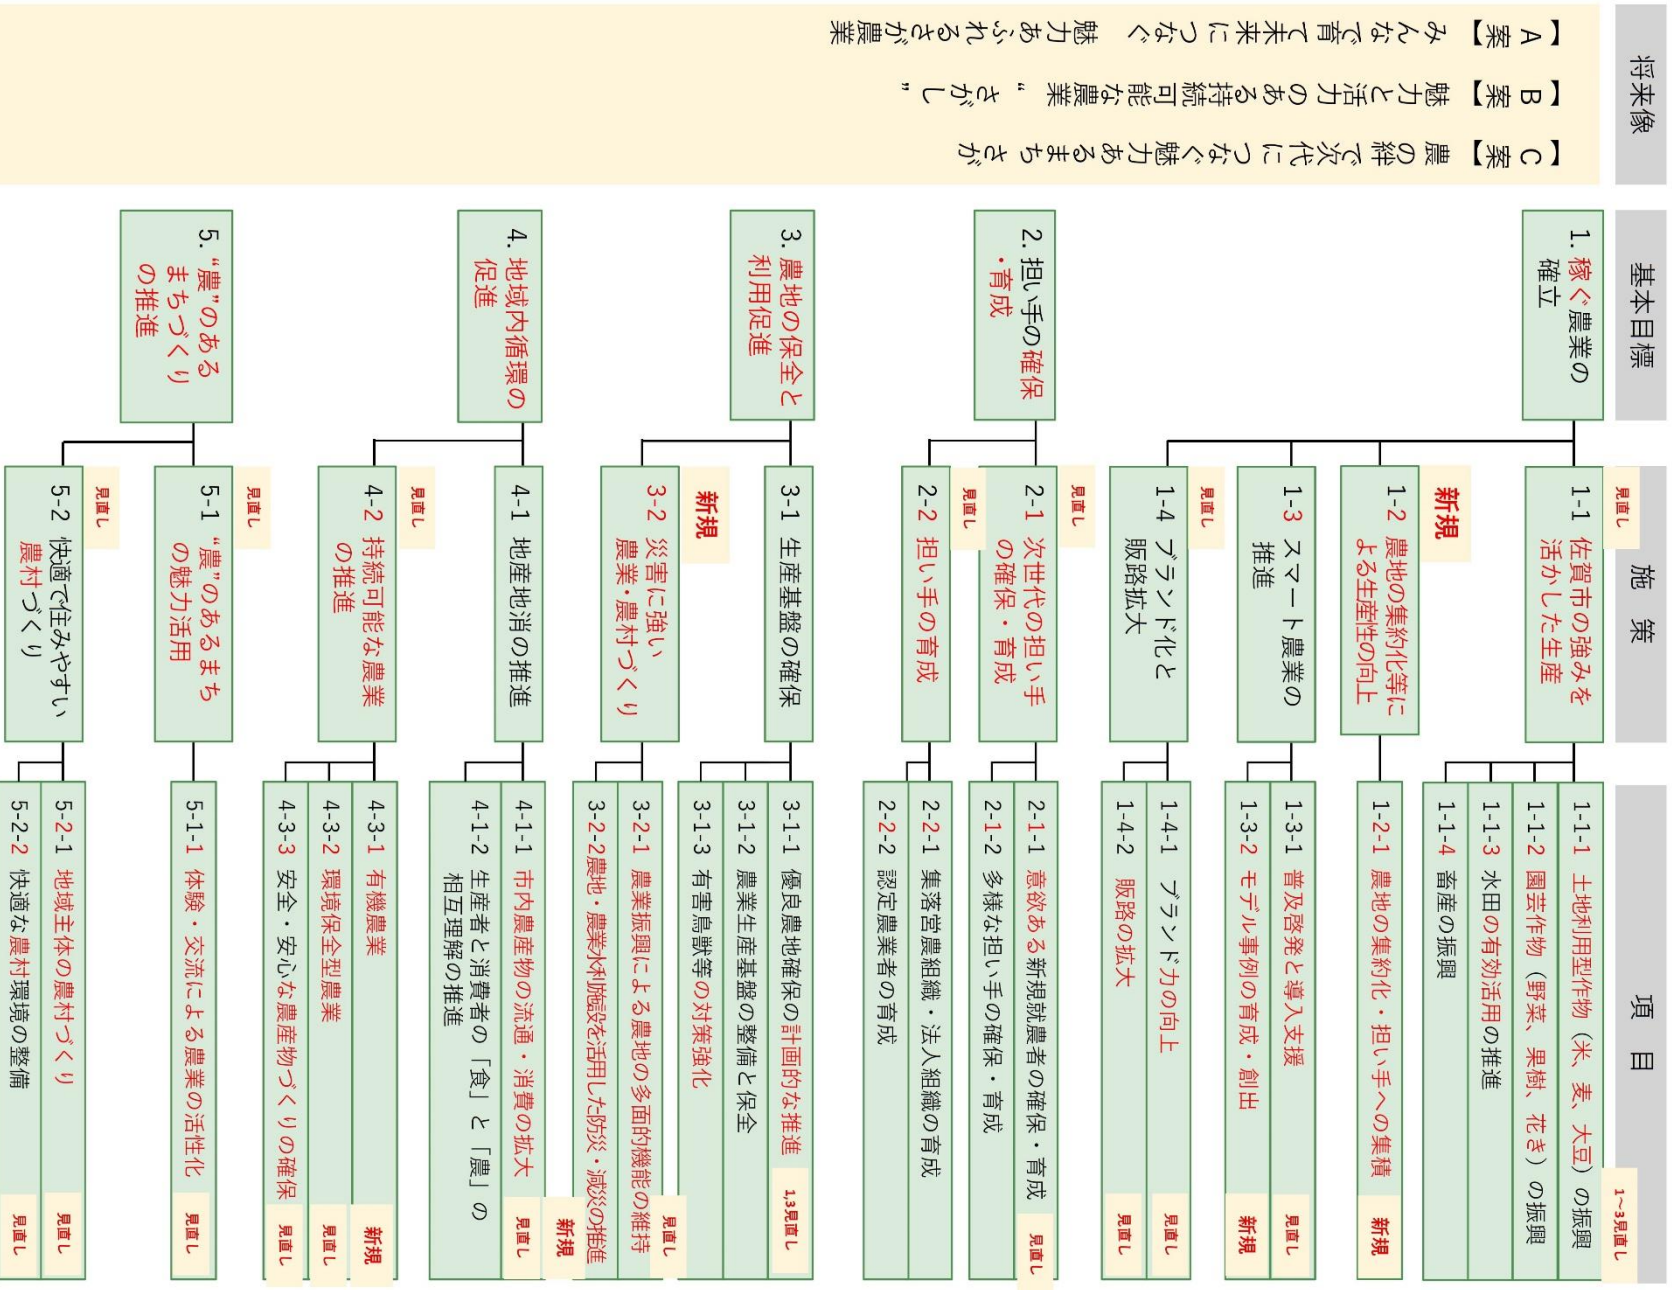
将来像

【A案】みんなで育て未来につなぐ　魅力あふれるさが農業

【B案】魅力と活力のある持続可能な農業　“さがし”

【C案】農の絆で次代につなぐ魅力あるまち　さが

基本目標

1. 稼ぐ農業の確立

2. 担い手の確保・育成

3. 農地の保全と利用促進

4. 地域内循環の促進

5. “農”のあるまちづくりの推進

施策

1-1 佐賀市の強みを活かした生産　見直し

1-2 農地の集約化等による生産性の向上　新規

1-3 スマート農業の推進

1-4 ブランド化と販路拡大　見直し

2-1 次世代の担い手の確保・育成　見直し

2-2 担い手の育成　見直し

3-1 生産基盤の確保

3-2 災害に強い農業・農村づくり　新規

4-1 地産地消の推進

4-2 持続可能な農業の推進　見直し

5-1 “農”のあるまちの魅力活用　見直し

5-2 快適で住みやすい農村づくり　見直し

項目

1-1-1 土地利用型作物（米、麦、大豆）の振興　1~3見直し

1-1-2 園芸作物（野菜、果樹、花き）の振興

1-1-3 水田の有効活用の推進

1-1-4 畜産の振興

1-2-1 農地の集約化・担い手への集積　新規

1-3-1 普及啓発と導入支援　見直し

1-3-2 モデル事例の育成・創出　新規

1-4-1 ブランド力の向上　見直し

1-4-2 販路の拡大　見直し

2-1-1 意欲ある新規就農者の確保・育成　見直し

2-1-2 多様な担い手の確保・育成

2-2-1 集落営農組織・法人組織の育成

2-2-2 認定農業者の育成

3-1-1 優良農地確保の計画的な推進　1,3見直し

3-1-2 農業生産基盤の整備と保全

3-1-3 有害鳥獣等の対策強化

3-2-1 農業振興による農地の多面的機能の維持　見直し

3-2-2 農地・農業水利施設を活用した防災・減災の推進　新規

4-1-1 市内農産物の流通・消費の拡大　見直し

4-1-2 生産者と消費者の「食」と「農」の相互理解の推進

4-3-1 有機農業　新規

4-3-2 環境保全型農業　見直し

4-3-3 安全・安心な農産物づくりの確保　見直し

5-1-1 体験・交流による農業の活性化　見直し

5-2-1 地域主体の農村づくり　見直し

5-2-2 快適な農村環境の整備　見直し